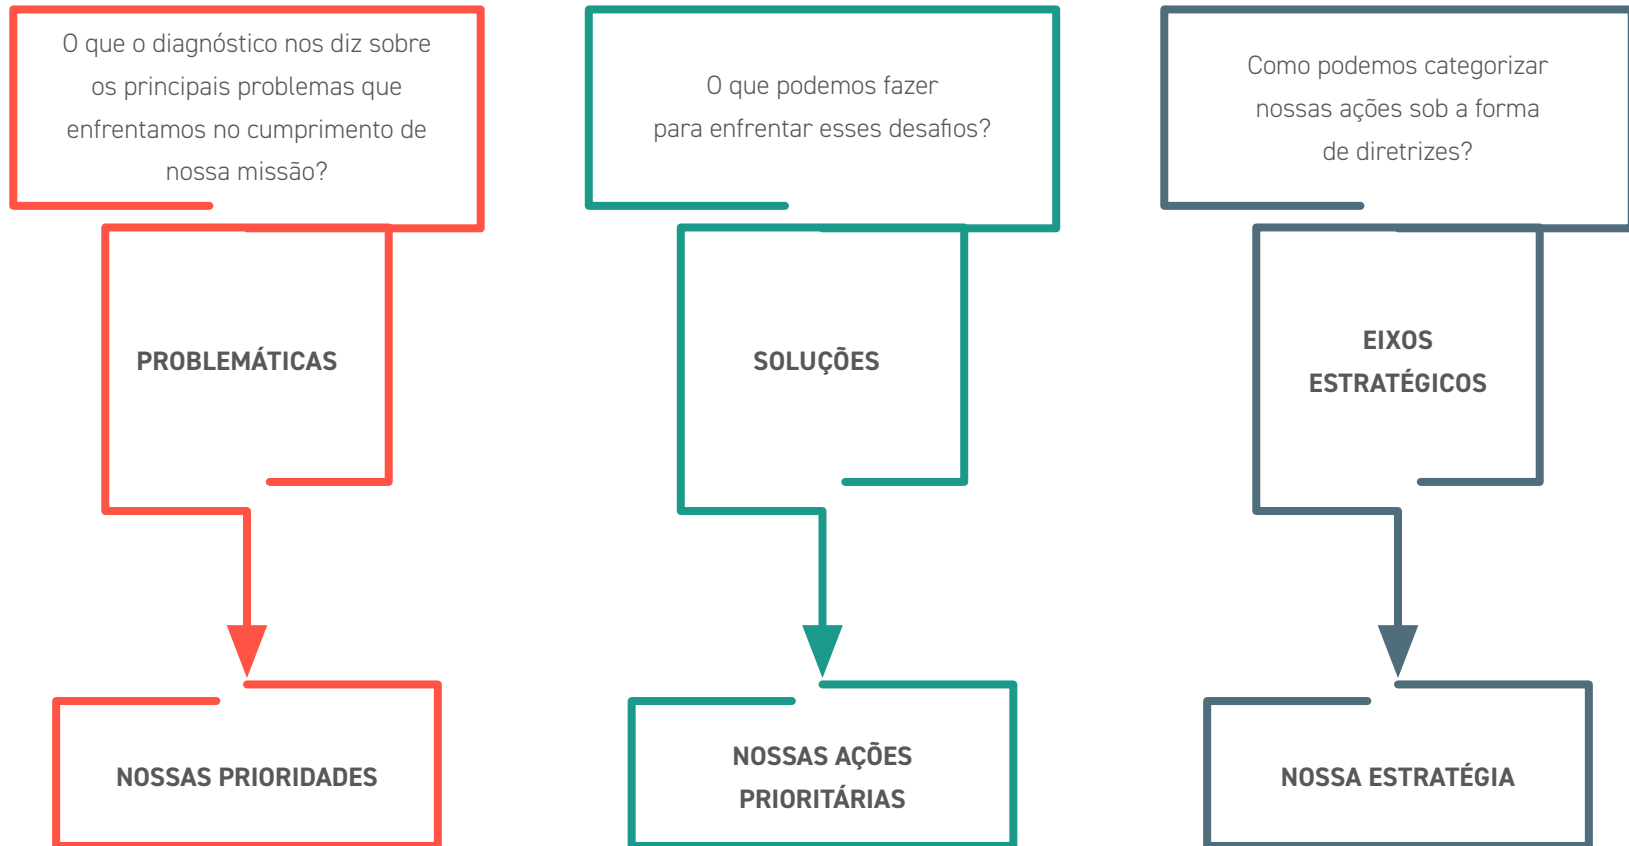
O que o diagnóstico nos diz sobre os principais problemas que enfrentamos no cumprimento de nossa missão?

PROBLEMÁTICAS

NOSSAS PRIORIDADES

O que podemos fazer para enfrentar esses desafios?

SOLUÇÕES

NOSSAS AÇÕES PRIORITÁRIAS

Como podemos categorizar nossas ações sob a forma de diretrizes?

EIXOS ESTRATÉGICOS

NOSSA ESTRATÉGIA